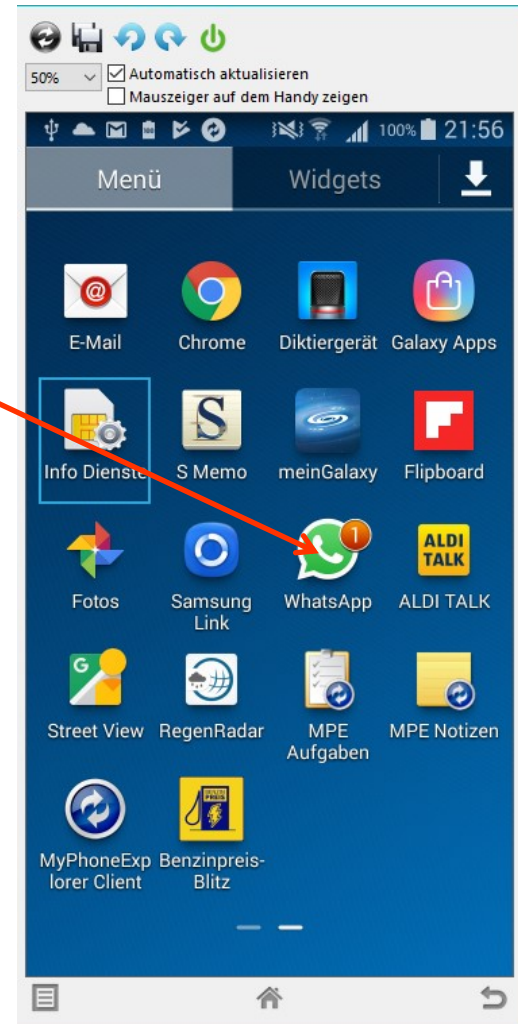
50%
Automatisch aktualisieren
Mauszeiger auf dem Handy zeigen

100% 21:56

Menü
Widgets

E-Mail
Chrome
Diktiergerät
Galaxy Apps

Info Dienste
S Memo
meinGalaxy
Flipboard

Fotos
Samsung Link
1
WhatsApp
ALDI TALK
ALDI TALK

Street View
RegenRadar
MPE Aufgaben
MPE Notizen

MyPhoneExplorer Client
Benzinpreis-Blitz